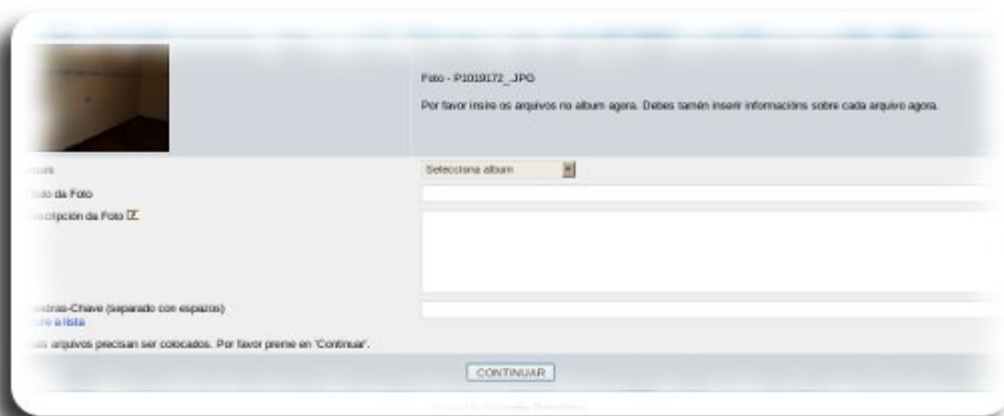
Foto - P1019172_.JPG

Por favor insire os arquivos no album agora. Debes tamén inserir informacións sobre cada arquivo agora.

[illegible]

Selecciona album

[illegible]lo da Foto

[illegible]cripción da Foto

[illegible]bras-Chave (separado con espazos)
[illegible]e a lista

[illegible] arquivos precisan ser colocados. Por favor preme en 'Continuar'.

CONTINUAR

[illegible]